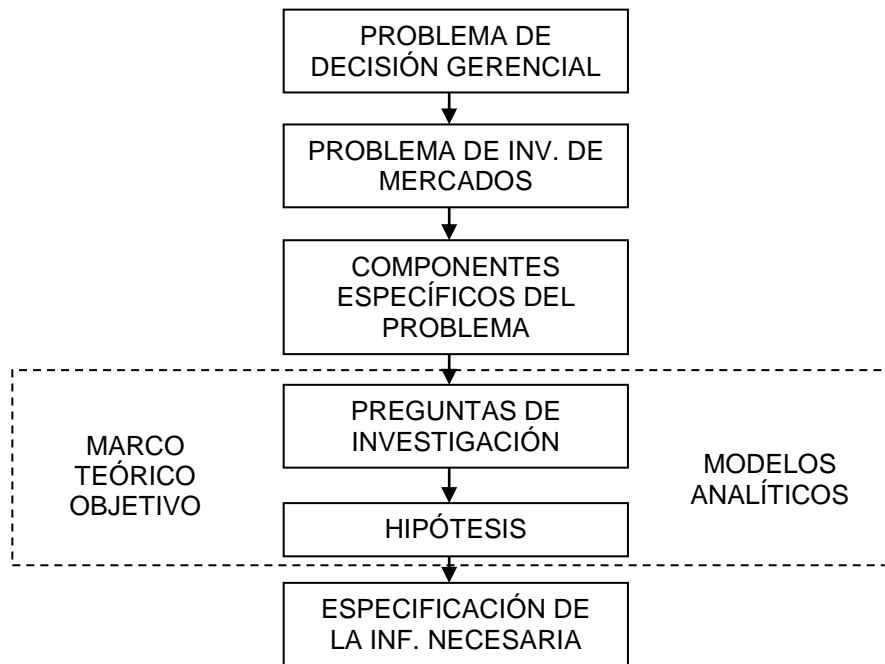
PROBLEMA DE DECISIÓN GERENCIAL

PROBLEMA DE INV. DE MERCADOS

COMPONENTES ESPECÍFICOS DEL PROBLEMA

MARCO TEÓRICO OBJETIVO

PREGUNTAS DE INVESTIGACIÓN

HIPÓTESIS

MODELOS ANALÍTICOS

ESPECIFICACIÓN DE LA INF. NECESARIA